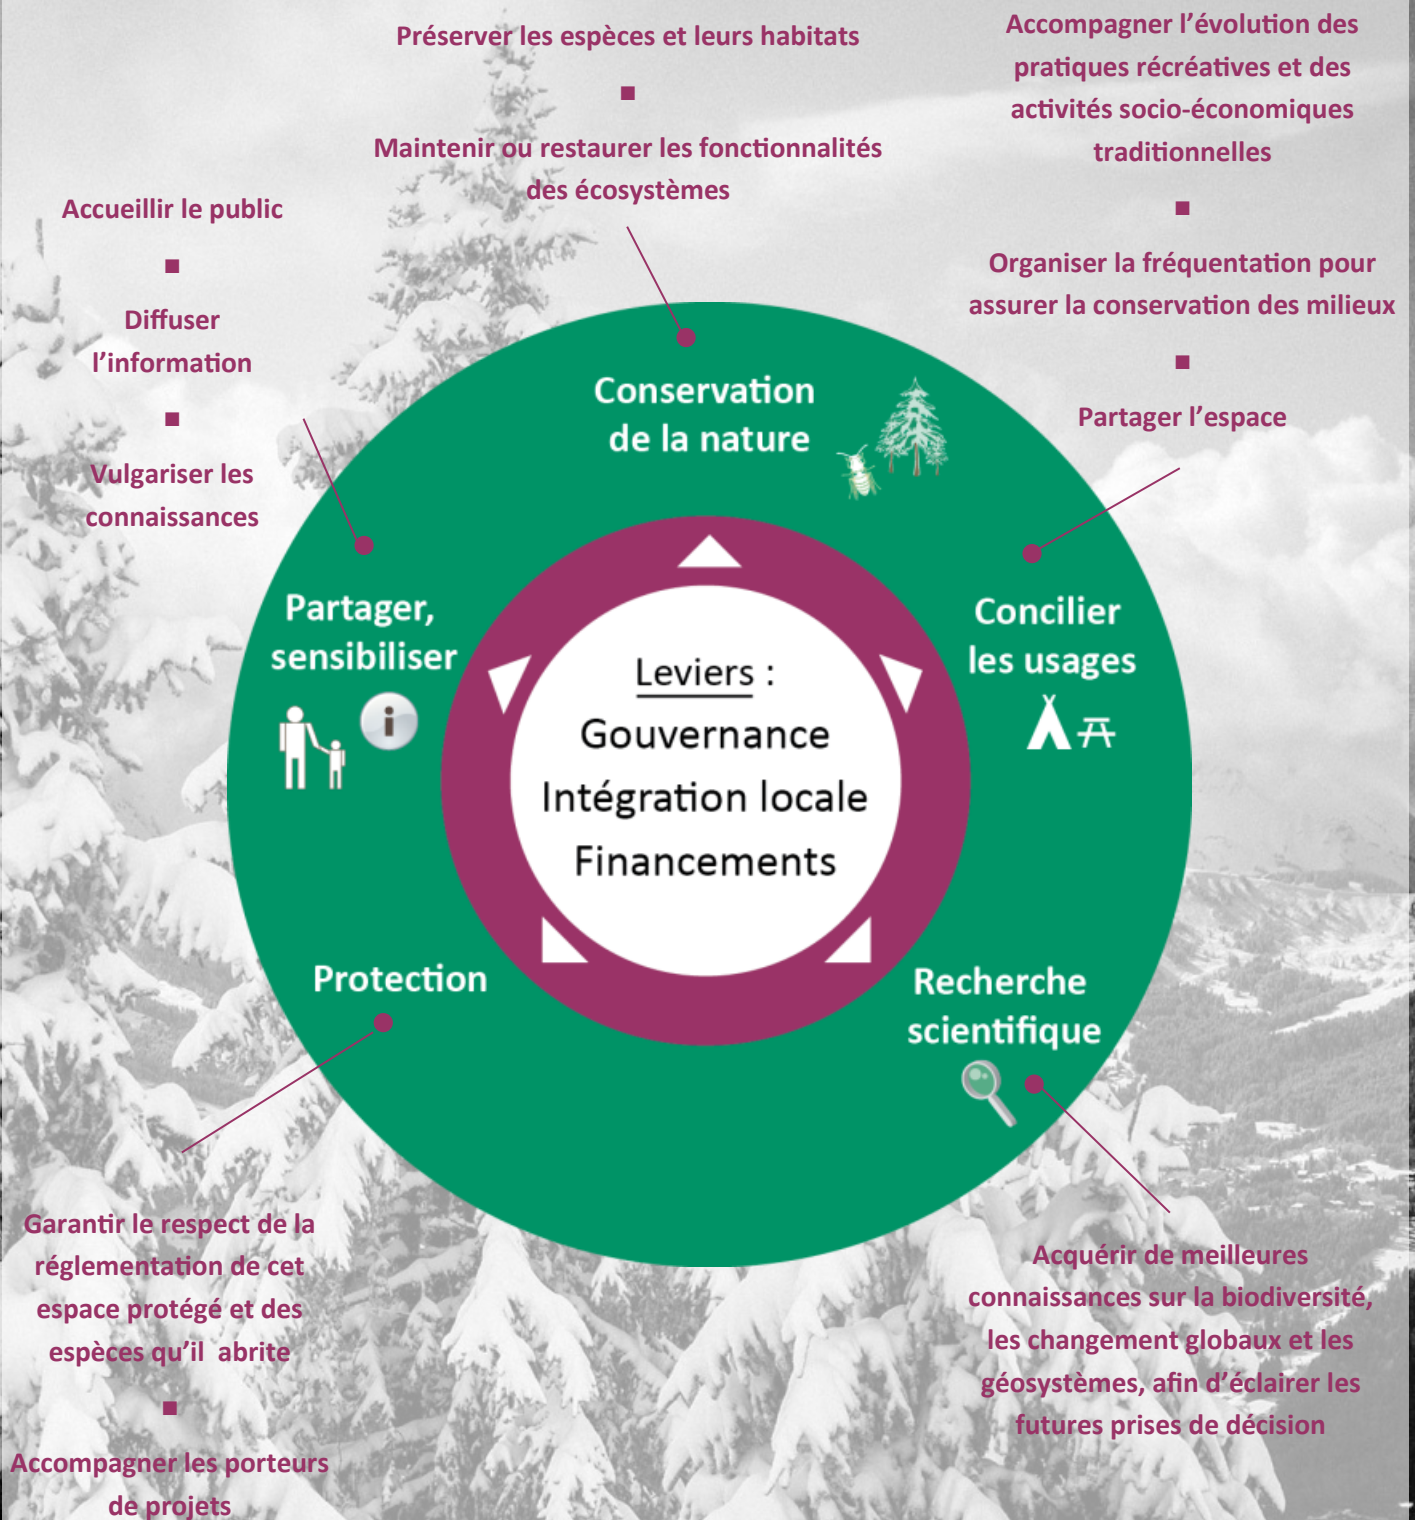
Préserver les espèces et leurs habitats

■

Maintenir ou restaurer les fonctionnalités des écosystèmes

Accompagner l'évolution des pratiques récréatives et des activités socio-économiques traditionnelles

■

Organiser la fréquentation pour assurer la conservation des milieux

■

Partager l'espace

Accueillir le public

■

Diffuser l'information

■

Vulgariser les connaissances

Conservation de la nature

Partager, sensibiliser

Concilier les usages

Leviers :

Gouvernance

Intégration locale

Financements

Protection

Recherche scientifique

Garantir le respect de la réglementation de cet espace protégé et des espèces qu'il abrite

■

Accompagner les porteurs de projets

Acquérir de meilleures connaissances sur la biodiversité, les changement globaux et les géosystèmes, afin d'éclairer les futures prises de décision